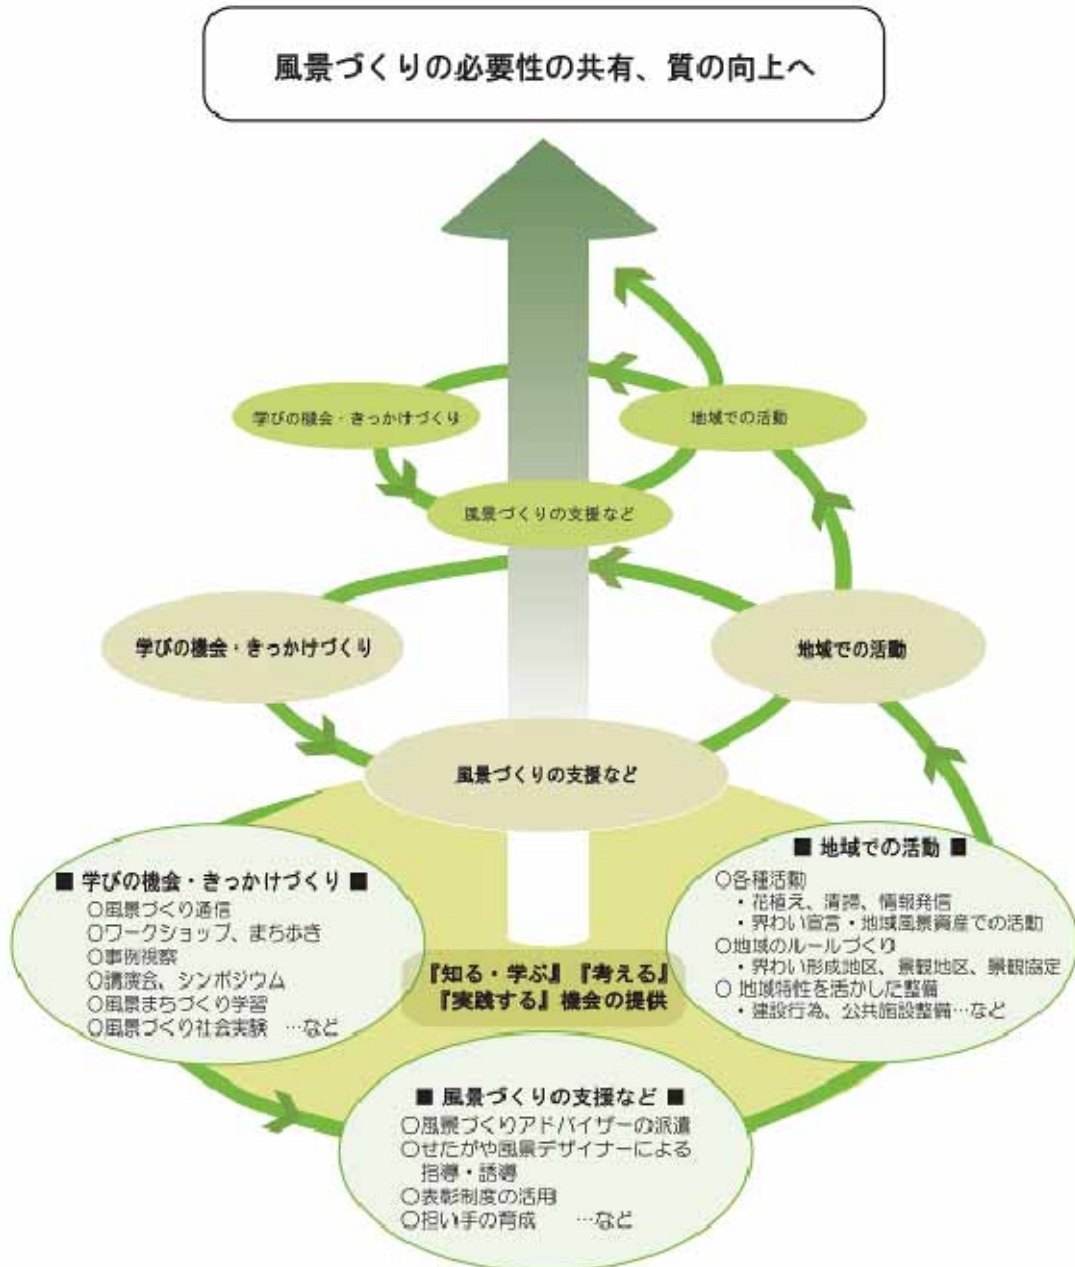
風景づくりの必要性の共有、質の向上へ

学びの機会・きっかけづくり

地域での活動

風景づくりの支援など

学びの機会・きっかけづくり

地域での活動

風景づくりの支援など

■ 学びの機会・きっかけづくり ■
○風景づくり通信
○ワークショップ、まち歩き
○事例視察
○講演会、シンポジウム
○風景まちづくり学習
○風景づくり社会実験　…など

『知る・学ぶ』『考える』
『実践する』機会の提供

■ 地域での活動 ■
○各種活動
・花植え、清掃、情報発信
・界わい宣言・地域風景資産での活動
○地域のルールづくり
・界わい形成地区、景観地区、景観協定
○ 地域特性を活かした整備
・建設行為、公共施設整備…など

■ 風景づくりの支援など ■
○風景づくりアドバイザーの派遣
○せたがや風景デザイナーによる指導・誘導
○表彰制度の活用
○担い手の育成　…など